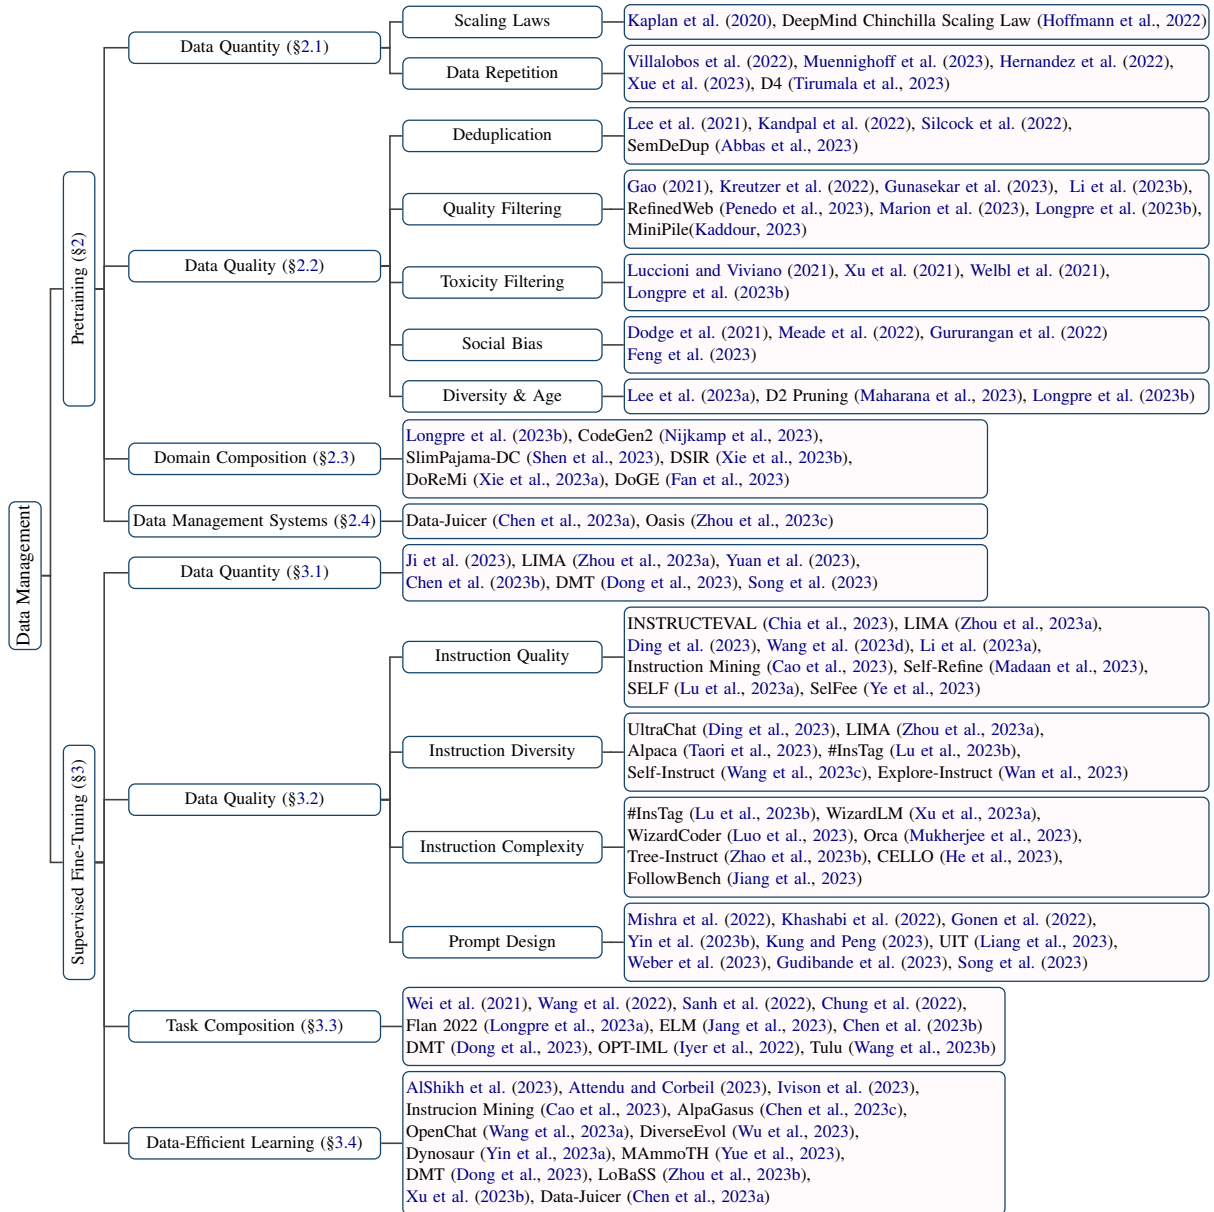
Data Management

Pretraining (§2)

Data Quantity (§2.1)

Scaling Laws

Kaplan et al. (2020), DeepMind Chinchilla Scaling Law (Hoffmann et al., 2022)

Data Repetition

Villalobos et al. (2022), Muennighoff et al. (2023), Hernandez et al. (2022), Xue et al. (2023), D4 (Tirumala et al., 2023)

Data Quality (§2.2)

Deduplication

Lee et al. (2021), Kandpal et al. (2022), Silcock et al. (2022), SemDeDup (Abbas et al., 2023)

Quality Filtering

Gao (2021), Kreutzer et al. (2022), Gunasekar et al. (2023), Li et al. (2023b), RefinedWeb (Penedo et al., 2023), Marion et al. (2023), Longpre et al. (2023b), MiniPile(Kaddour, 2023)

Toxicity Filtering

Luccioni and Viviano (2021), Xu et al. (2021), Welbl et al. (2021), Longpre et al. (2023b)

Social Bias

Dodge et al. (2021), Meade et al. (2022), Gururangan et al. (2022) Feng et al. (2023)

Diversity & Age

Lee et al. (2023a), D2 Pruning (Maharana et al., 2023), Longpre et al. (2023b)

Domain Composition (§2.3)

Longpre et al. (2023b), CodeGen2 (Nijkamp et al., 2023), SlimPajama-DC (Shen et al., 2023), DSIR (Xie et al., 2023b), DoReMi (Xie et al., 2023a), DoGE (Fan et al., 2023)

Data Management Systems (§2.4)

Data-Juicer (Chen et al., 2023a), Oasis (Zhou et al., 2023c)

Supervised Fine-Tuning (§3)

Data Quantity (§3.1)

Ji et al. (2023), LIMA (Zhou et al., 2023a), Yuan et al. (2023), Chen et al. (2023b), DMT (Dong et al., 2023), Song et al. (2023)

Data Quality (§3.2)

Instruction Quality

INSTRUCTEVAL (Chia et al., 2023), LIMA (Zhou et al., 2023a), Ding et al. (2023), Wang et al. (2023d), Li et al. (2023a), Instruction Mining (Cao et al., 2023), Self-Refine (Madaan et al., 2023), SELF (Lu et al., 2023a), SelFee (Ye et al., 2023)

Instruction Diversity

UltraChat (Ding et al., 2023), LIMA (Zhou et al., 2023a), Alpaca (Taori et al., 2023), #InsTag (Lu et al., 2023b), Self-Instruct (Wang et al., 2023c), Explore-Instruct (Wan et al., 2023)

Instruction Complexity

#InsTag (Lu et al., 2023b), WizardLM (Xu et al., 2023a), WizardCoder (Luo et al., 2023), Orca (Mukherjee et al., 2023), Tree-Instruct (Zhao et al., 2023b), CELLO (He et al., 2023), FollowBench (Jiang et al., 2023)

Prompt Design

Mishra et al. (2022), Khashabi et al. (2022), Gonen et al. (2022), Yin et al. (2023b), Kung and Peng (2023), UIT (Liang et al., 2023), Weber et al. (2023), Gudibande et al. (2023), Song et al. (2023)

Task Composition (§3.3)

Wei et al. (2021), Wang et al. (2022), Sanh et al. (2022), Chung et al. (2022), Flan 2022 (Longpre et al., 2023a), ELM (Jang et al., 2023), Chen et al. (2023b) DMT (Dong et al., 2023), OPT-IML (Iyer et al., 2022), Tulu (Wang et al., 2023b)

Data-Efficient Learning (§3.4)

AlShikh et al. (2023), Attendu and Corbeil (2023), Ivison et al. (2023), Instrucion Mining (Cao et al., 2023), AlpaGasus (Chen et al., 2023c), OpenChat (Wang et al., 2023a), DiverseEvol (Wu et al., 2023), Dynosaur (Yin et al., 2023a), MAmmoTH (Yue et al., 2023), DMT (Dong et al., 2023), LoBaSS (Zhou et al., 2023b), Xu et al. (2023b), Data-Juicer (Chen et al., 2023a)